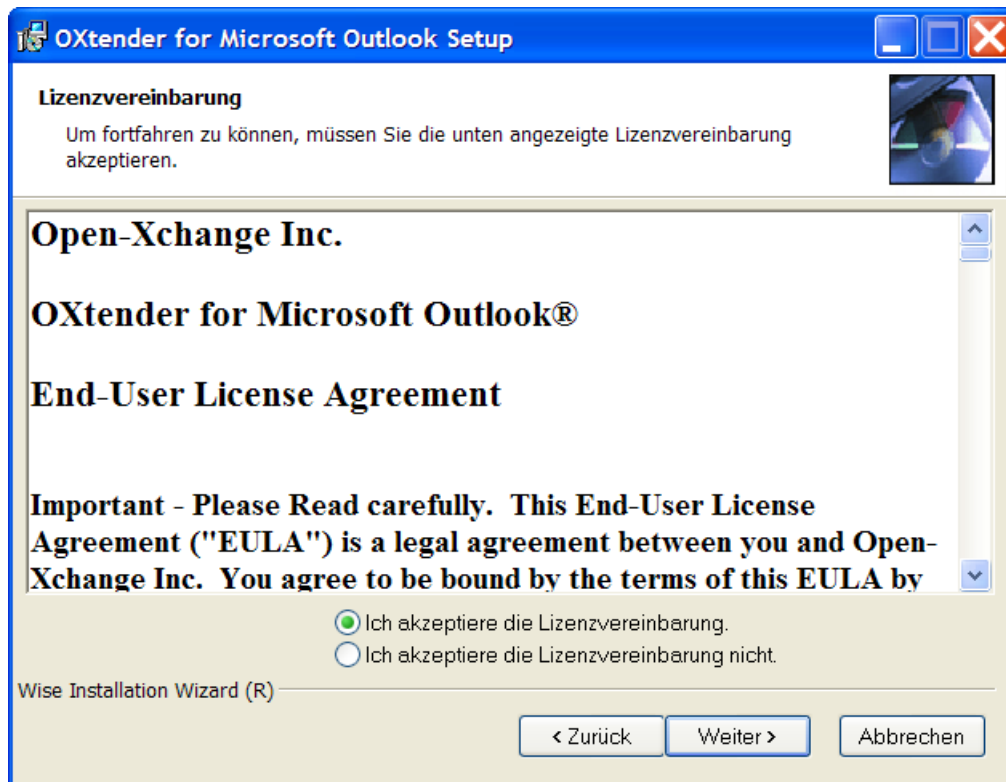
OXtender for Microsoft Outlook Setup

Lizenzvereinbarung

Um fortfahren zu können, müssen Sie die unten angezeigte Lizenzvereinbarung akzeptieren.

Open-Xchange Inc.

OXtender for Microsoft Outlook®

End-User License Agreement

Important - Please Read carefully. This End-User License Agreement ("EULA") is a legal agreement between you and Open-Xchange Inc. You agree to be bound by the terms of this EULA by

Ich akzeptiere die Lizenzvereinbarung.

Ich akzeptiere die Lizenzvereinbarung nicht.

Wise Installation Wizard (R)

< Zurück

Weiter >

Abbrechen